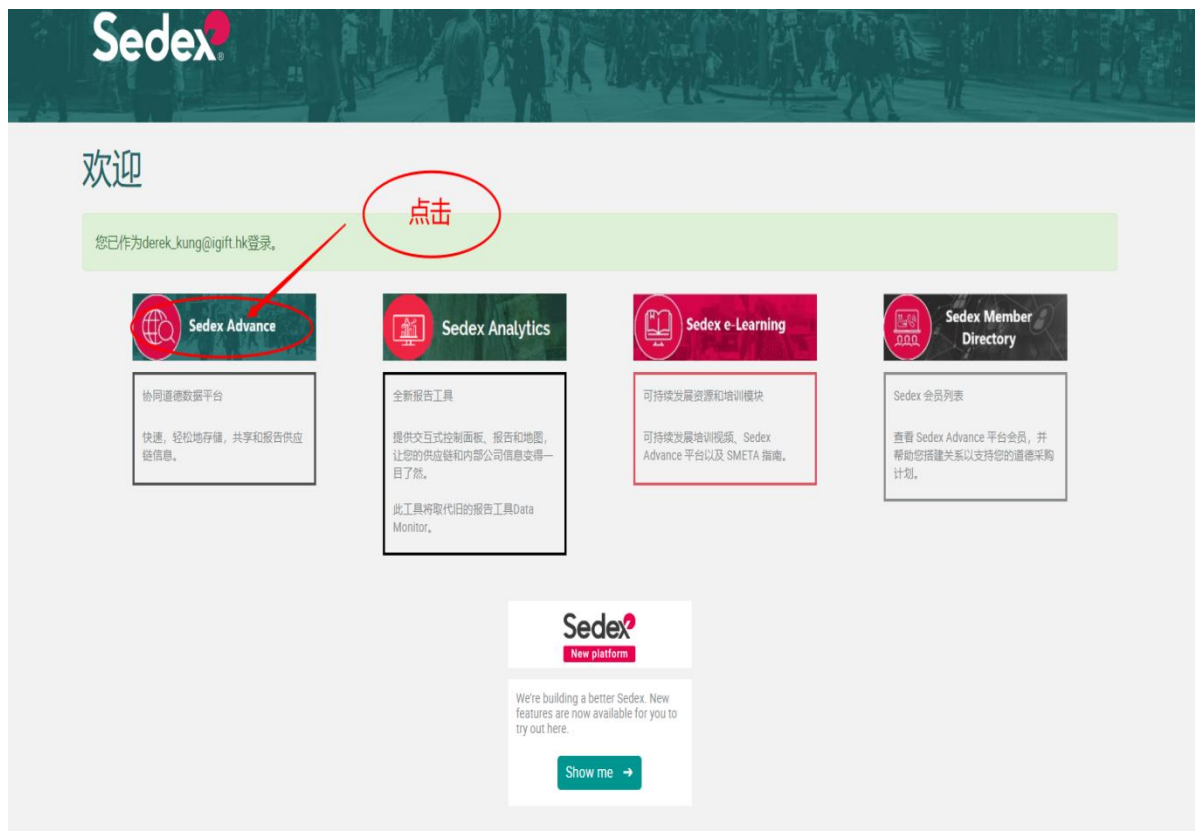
Sedex

欢迎

点击

您已作为derek_kung@igift.hk登录。

Sedex Advance

协同道德数据平台

快速，轻松地存储，共享和报告供应链信息。

Sedex Analytics

全新报告工具

提供交互式控制面板、报告和地图，让您的供应链和内部公司信息变得一目了然。

此工具将取代旧的报告工具Data Monitor。

Sedex e-Learning

可持续发展资源和培训模块

可持续发展培训视频、Sedex Advance 平台以及 SMETA 指南。

Sedex Member Directory

Sedex 会员列表

查看 Sedex Advance 平台会员，并帮助您搭建关系以支持您的道德采购计划。

Sedex

New platform

We're building a better Sedex. New features are now available for you to try out here.

Show me →